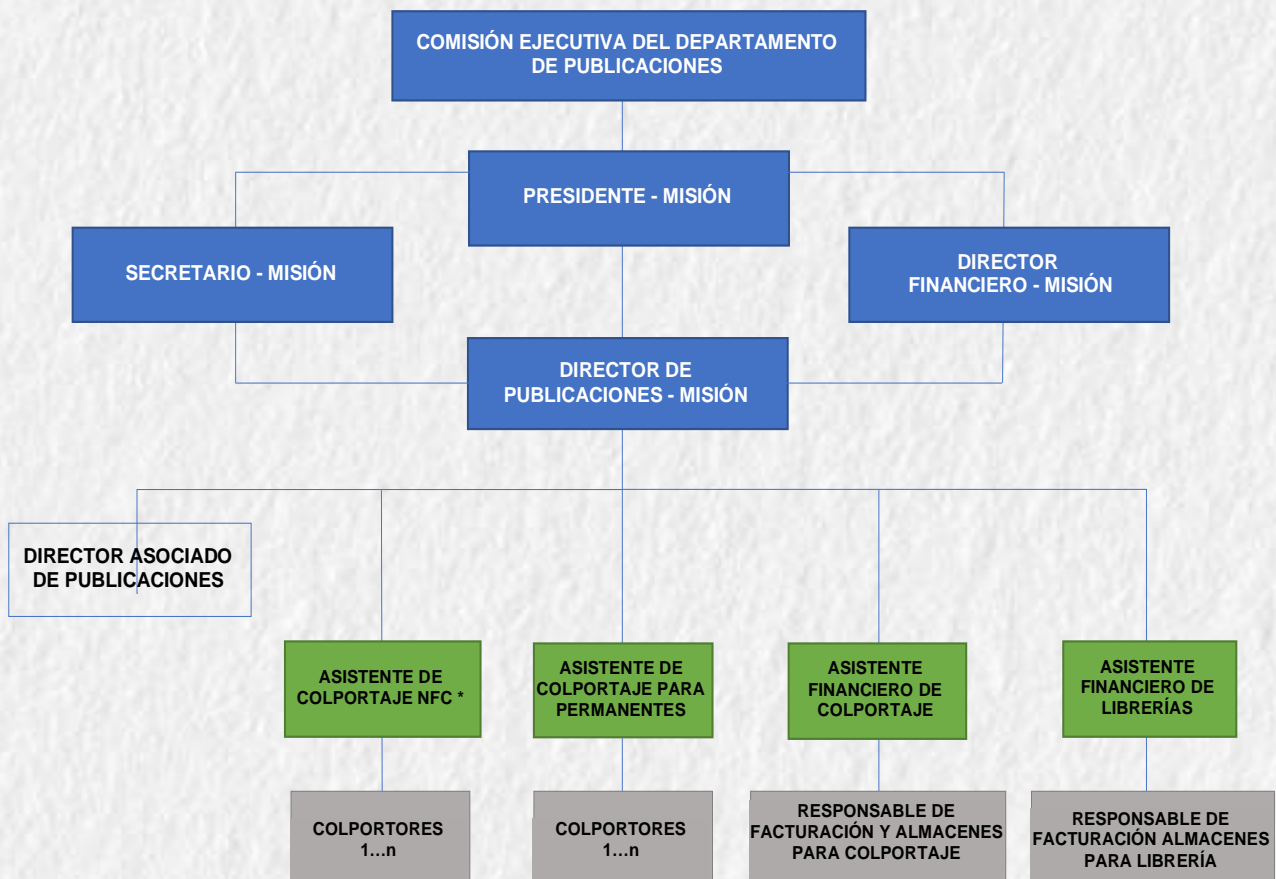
COMISIÓN EJECUTIVA DEL DEPARTAMENTO DE PUBLICACIONES

PRESIDENTE - MISIÓN

SECRETARIO - MISIÓN

DIRECTOR FINANCIERO - MISIÓN

DIRECTOR DE PUBLICACIONES - MISIÓN

DIRECTOR ASOCIADO DE PUBLICACIONES

ASISTENTE DE COLPORTAJE NFC *

ASISTENTE DE COLPORTAJE PARA PERMANENTES

ASISTENTE FINANCIERO DE COLPORTAJE

ASISTENTE FINANCIERO DE LIBRERÍAS

COLPORTORES 1…n

COLPORTORES 1…n

RESPONSABLE DE FACTURACIÓN Y ALMACENES PARA COLPORTAJE

RESPONSABLE DE FACTURACIÓN ALMACENES PARA LIBRERÍA